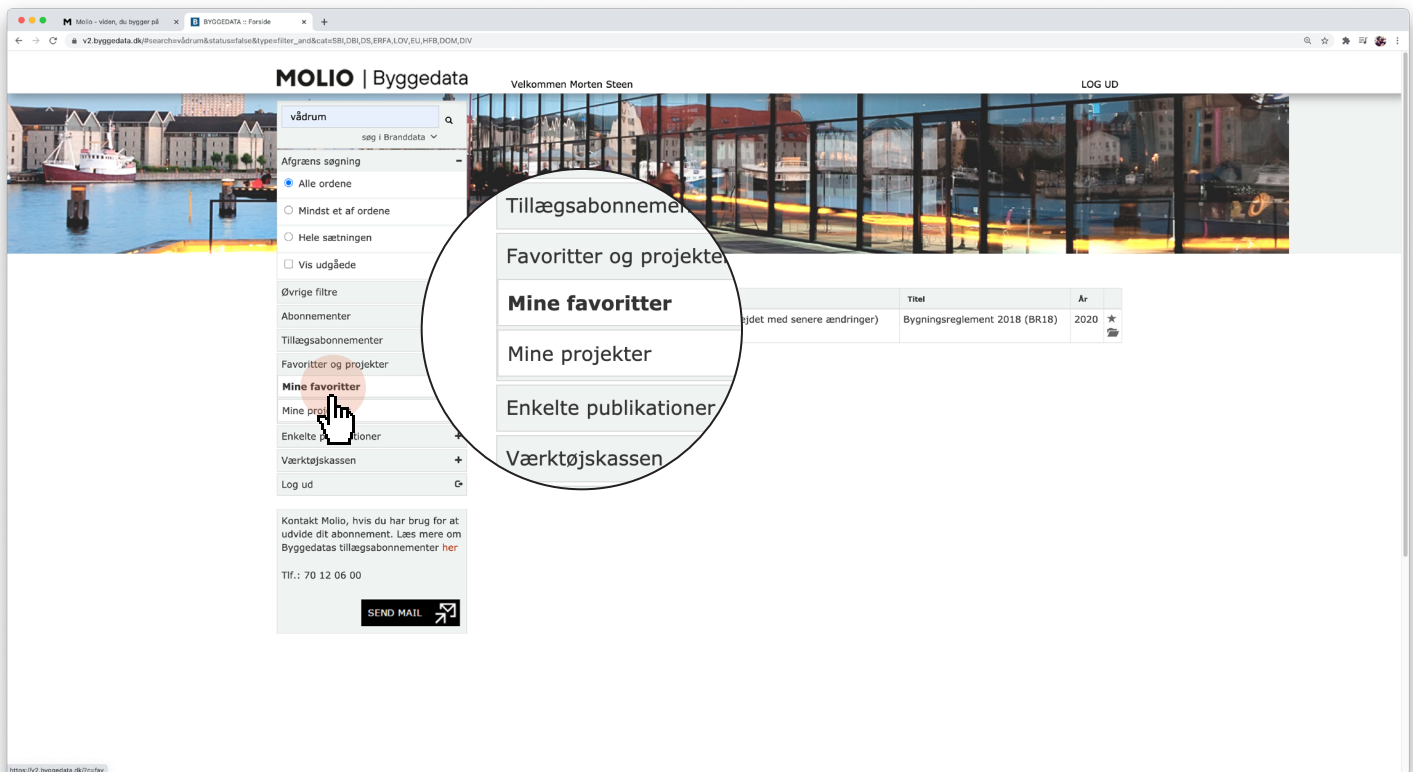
Molio - viden, du bygger på
BYGGEDATA :: Forside
v2.byggedata.dk/#search=vådrum&status=false&type=filter_and&cat=SBI,DBI,DS,ERFA,LOV,EU,HFB,DOM,DIV

MOLIO | Byggedata

Velkommen Morten Steen

LOG UD

vådrum
søg i Branddata

Afgræns søgning
Alle ordene
Mindst et af ordene
Hele sætningen
Vis udgåede

Øvrige filtre
Abonnementer
Tillægsabonnementer
Favoritter og projekter
Mine favoritter
Mine proj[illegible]
Enkelte p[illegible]tioner
Værktøjskassen
Log ud

Kontakt Molio, hvis du har brug for at udvide dit abonnement. Læs mere om Byggedatas tillægsabonnementer her

Tlf.: 70 12 06 00

SEND MAIL

Tillægsabonnemer
Favoritter og projekter
Mine favoritter
Mine projekter
Enkelte publikationer
Værktøjskassen

| | Titel | År |
|---|---|---|
| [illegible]ejdet med senere ændringer) | Bygningsreglement 2018 (BR18) | 2020 |

https://v2.byggedata.dk/?c=fav